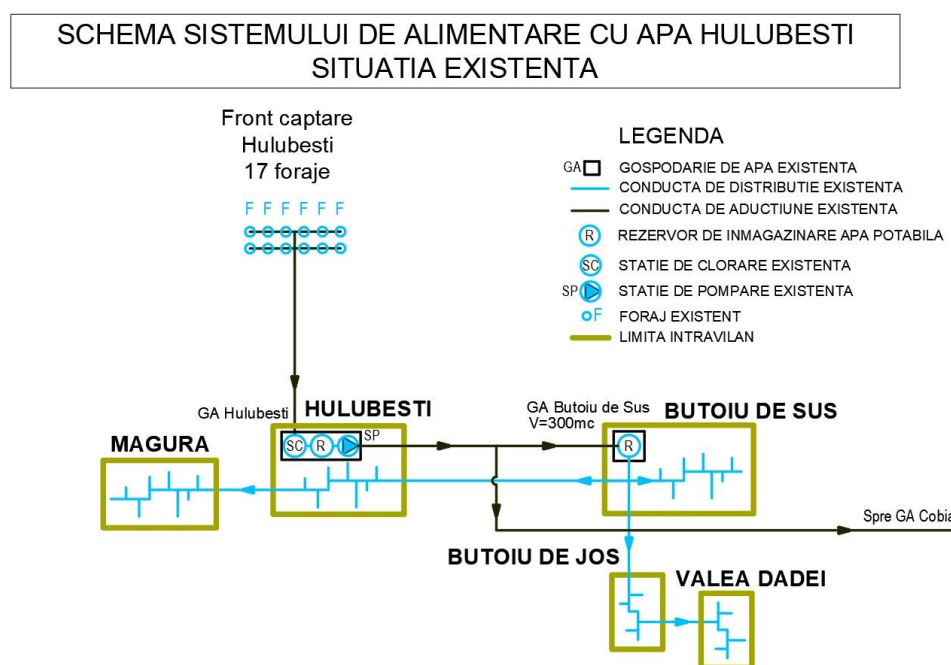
SCHEMA SISTEMULUI DE ALIMENTARE CU APA HULUBESTI
SITUATIA EXISTENTA

Front captare
Hulubesti
17 foraje

F F F F F F

LEGENDA
GA GOSPODARIE DE APA EXISTENTA
CONDUCTA DE DISTRIBUTIE EXISTENTA
CONDUCTA DE ADUCTIUNE EXISTENTA
R REZERVOR DE INMAGAZINARE APA POTABILA
SC STATIE DE CLORARE EXISTENTA
SP STATIE DE POMPARE EXISTENTA
F FORAJ EXISTENT
LIMITA INTRAVILAN

GA Hulubesti
HULUBESTI
SC R SP

GA Butoiu de Sus
V=300mc
BUTOIU DE SUS
R

MAGURA

Spre GA Cobia

BUTOIU DE JOS

VALEA DADEI